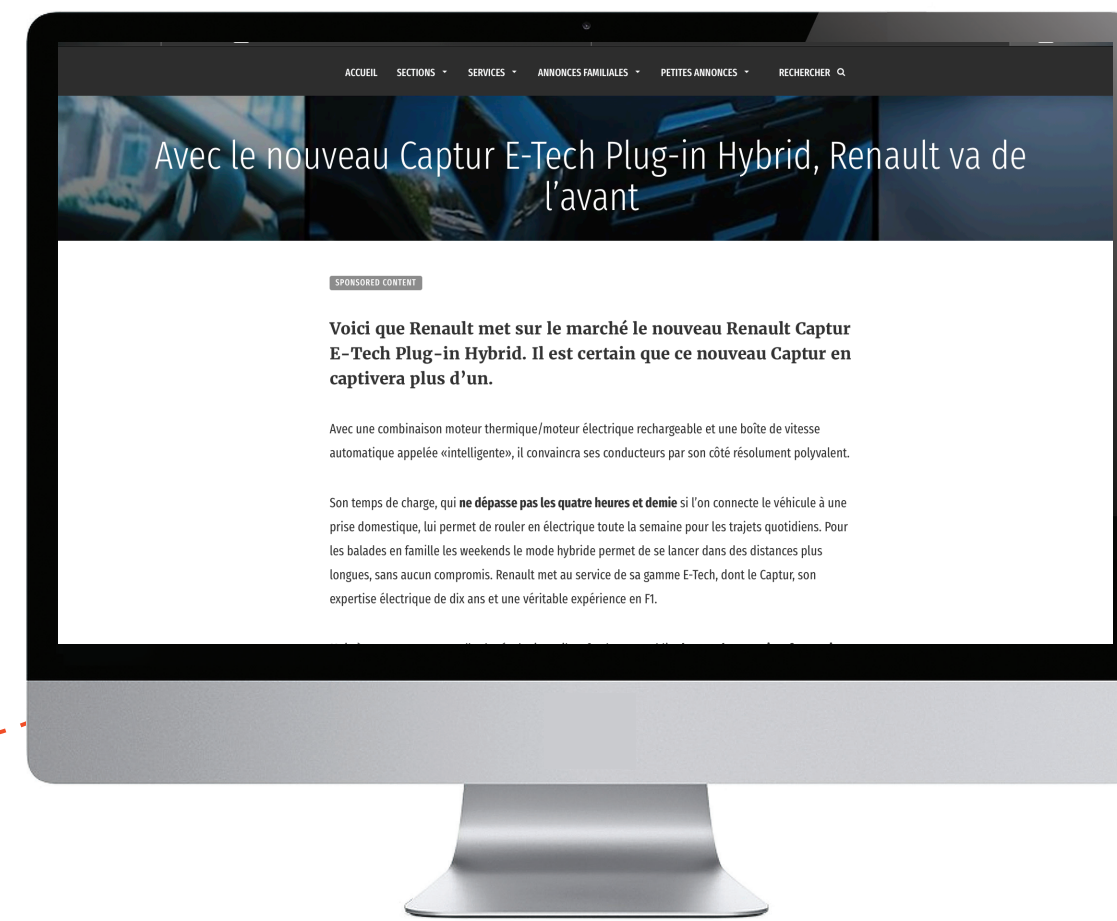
ACCUEIL SECTIONS SERVICES ANNONCES FAMILIALES PETITES ANNONCES RECHERCHER

Avec le nouveau Captur E-Tech Plug-in Hybrid, Renault va de l'avant

SPONSORED CONTENT

Voici que Renault met sur le marché le nouveau Renault Captur E-Tech Plug-in Hybrid. Il est certain que ce nouveau Captur en captivera plus d'un.

Avec une combinaison moteur thermique/moteur électrique rechargeable et une boîte de vitesse automatique appelée «intelligente», il convaincra ses conducteurs par son côté résolument polyvalent.

Son temps de charge, qui **ne dépasse pas les quatre heures et demie** si l'on connecte le véhicule à une prise domestique, lui permet de rouler en électrique toute la semaine pour les trajets quotidiens. Pour les balades en famille les weekends le mode hybride permet de se lancer dans des distances plus longues, sans aucun compromis. Renault met au service de sa gamme E-Tech, dont le Captur, son expertise électrique de dix ans et une véritable expérience en F1.

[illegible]